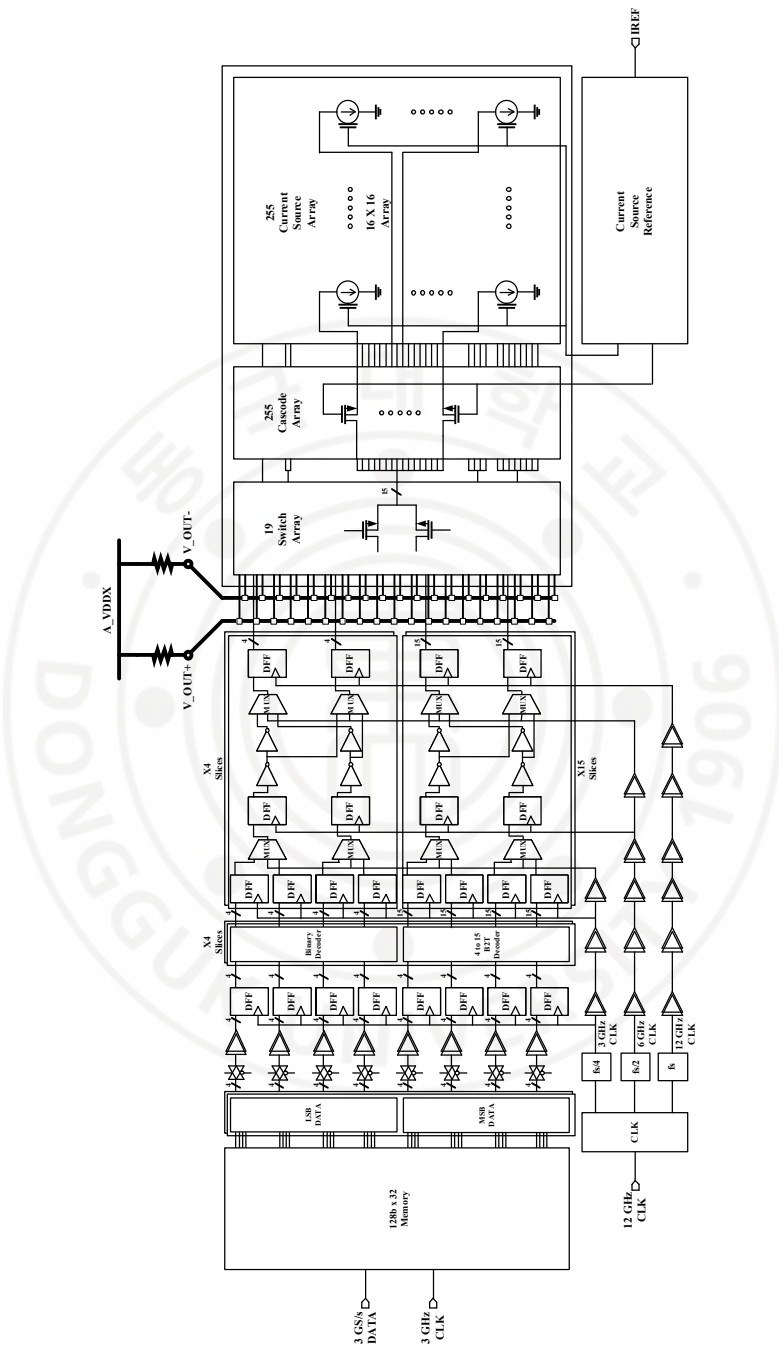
IREF

255
Current
Source
Array

16 X 16
Array

Current
Source
Reference

255
Cascode
Array

19
Switch
Array

15

A_VDDX

V_OUT-

V_OUT+

DFF
DFF
DFF
DFF

MUX
MUX
MUX
MUX

DFF
DFF
DFF
DFF

MUX
MUX
MUX
MUX

X4
Slices

X15
Slices

DFF
DFF
DFF
DFF
DFF
DFF
DFF
DFF

X4
Slices

Binary
Decoder

4 to 15
B2T
Decoder

DFF
DFF
DFF
DFF
DFF
DFF
DFF
DFF

3 GHz
CLK

6 GHz
CLK

12 GHz
CLK

fs/4
fs/2
fs

LSB
DATA

MSB
DATA

CLK

128b x 32
Memory

12 GHz
CLK

3 GS/s
DATA

3 GHz
CLK